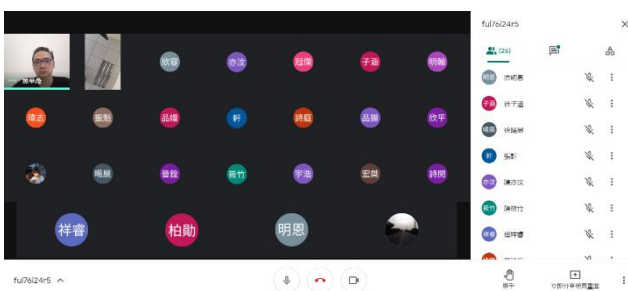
ful76i24r5

(26)

黃華彥

欣睿 亦汶 冠儒 子涵 明瑜

瑋志 振勛 品媛 軒 詩庭 品瑜 欣平

暄展 晉銓 筱竹 宇浩 宏閔 詩閔

祥睿 柏勛 明恩

明恩 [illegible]

子涵 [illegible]

暄展 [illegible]

軒 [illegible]

亦汶 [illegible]

筱竹 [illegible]

祥睿 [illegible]

ful76i24r5 ^

舉手

立即分享螢幕畫面